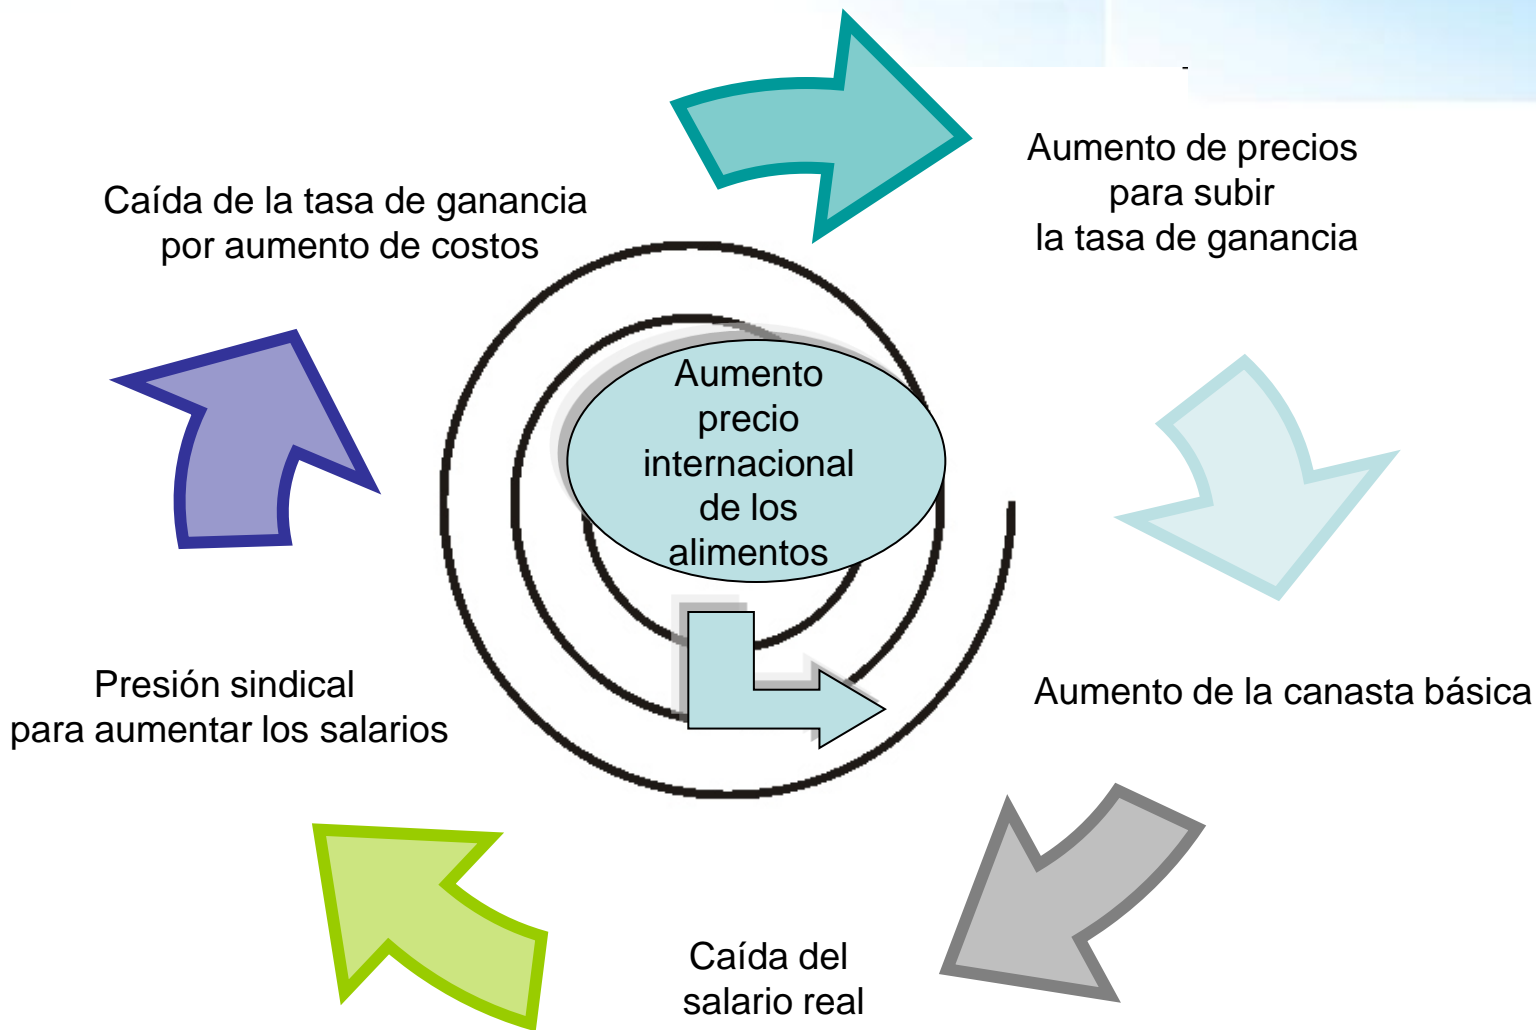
Aumento precio internacional de los alimentos

Aumento de precios para subir la tasa de ganancia

Aumento de la canasta básica

Caída del salario real

Presión sindical para aumentar los salarios

Caída de la tasa de ganancia por aumento de costos